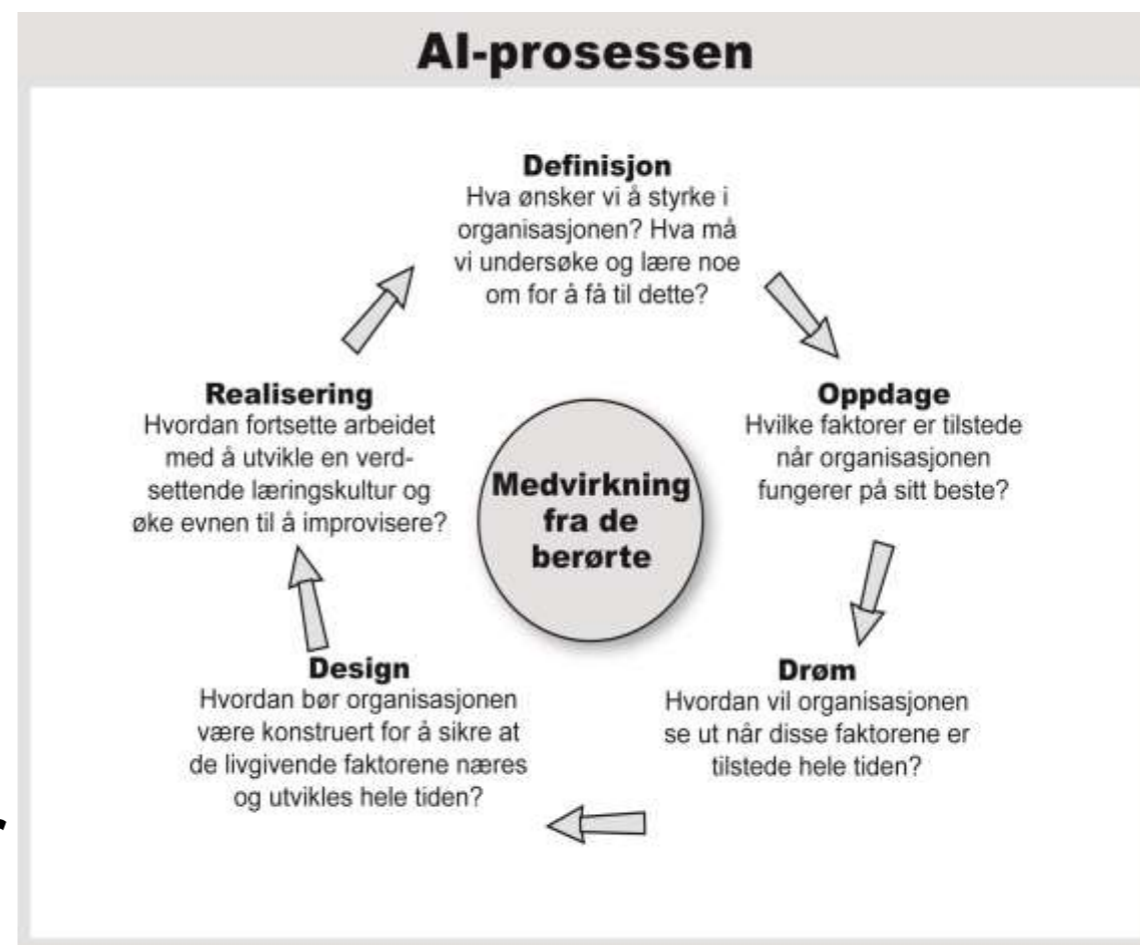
AI-prosessen

Definisjon
Hva ønsker vi å styrke i organisasjonen? Hva må vi undersøke og lære noe om for å få til dette?

Oppdage
Hvilke faktorer er tilstede når organisasjonen fungerer på sitt beste?

Drøm
Hvordan vil organisasjonen se ut når disse faktorene er tilstede hele tiden?

Design
Hvordan bør organisasjonen være konstruert for å sikre at de livgivende faktorene næres og utvikles hele tiden?

Realisering
Hvordan fortsette arbeidet med å utvikle en verdsettende læringskultur og øke evnen til å improvisere?

Medvirkning fra de berørte